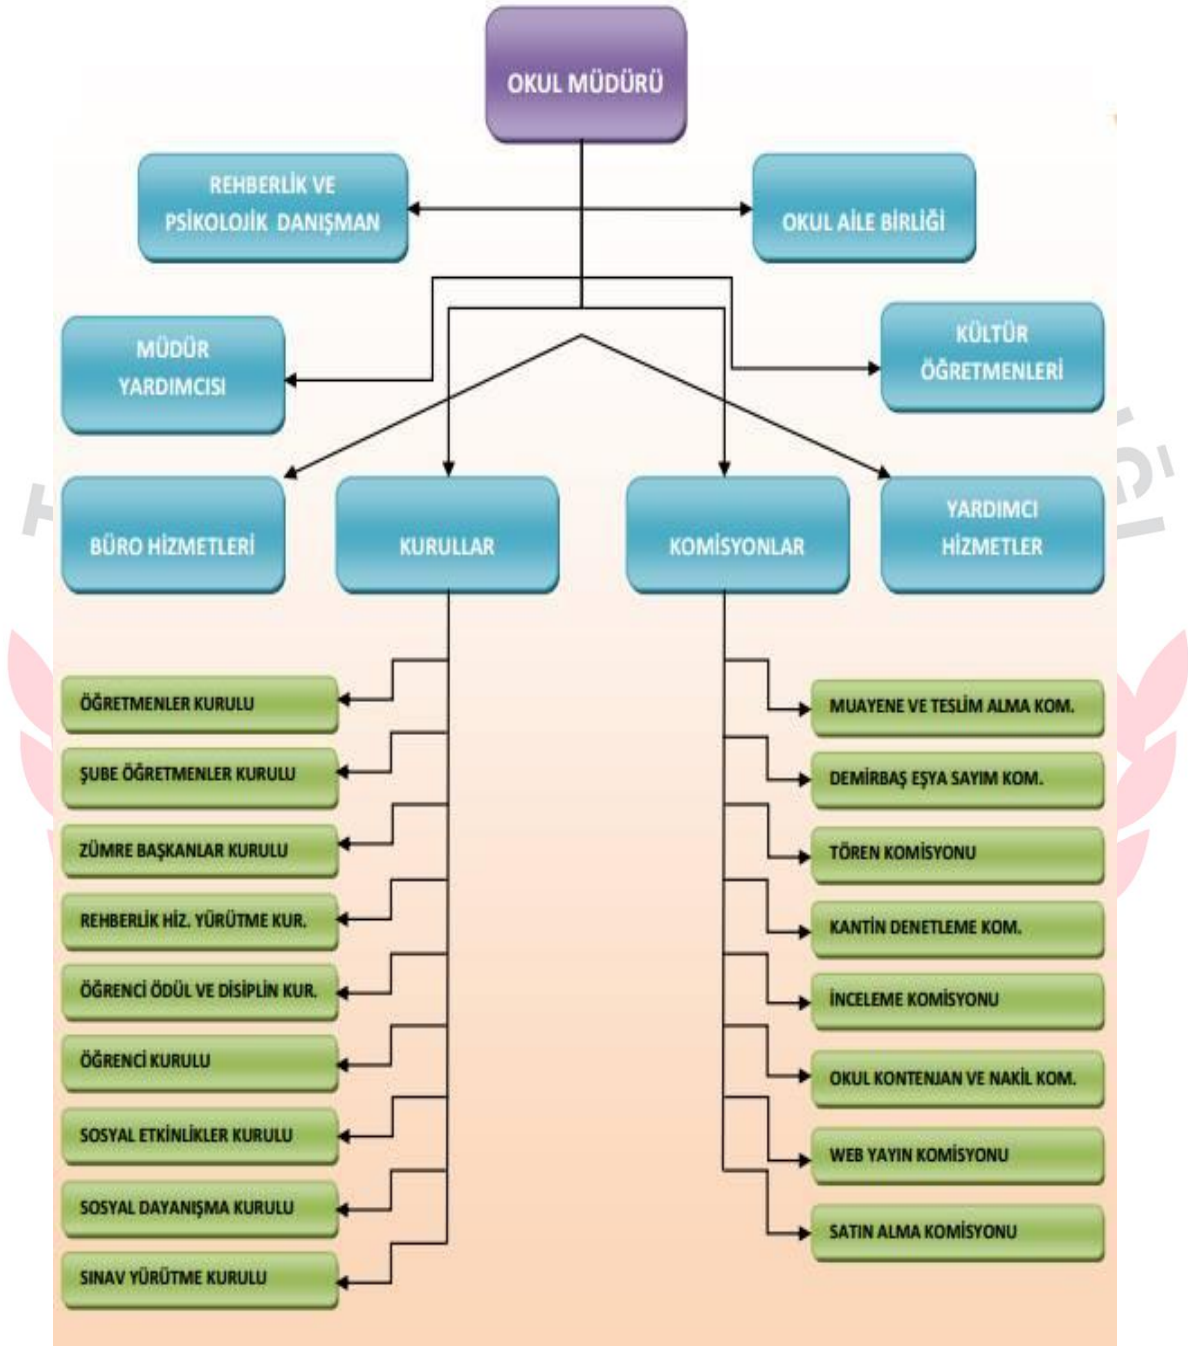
OKUL MÜDÜRÜ

REHBERLİK VE PSİKOLOJİK DANIŞMAN

OKUL AİLE BİRLİĞİ

MÜDÜR YARDIMCISI

KÜLTÜR ÖĞRETMENLERİ

BÜRO HİZMETLERİ

KURULLAR

KOMİSYONLAR

YARDIMCI HİZMETLER

ÖĞRETMENLER KURULU

ŞUBE ÖĞRETMENLER KURULU

ZÜMRE BAŞKANLAR KURULU

REHBERLİK HİZ. YÜRÜTME KUR.

ÖĞRENCİ ÖDÜL VE DİSİPLİN KUR.

ÖĞRENCİ KURULU

SOSYAL ETKİNLİKLER KURULU

SOSYAL DAYANIŞMA KURULU

SINAV YÜRÜTME KURULU

MUAYENE VE TESLİM ALMA KOM.

DEMİRBAŞ EŞYA SAYIM KOM.

TÖREN KOMİSYONU

KANTİN DENETLEME KOM.

İNCELEME KOMİSYONU

OKUL KONTENJAN VE NAKİL KOM.

WEB YAYIN KOMİSYONU

SATIN ALMA KOMİSYONU